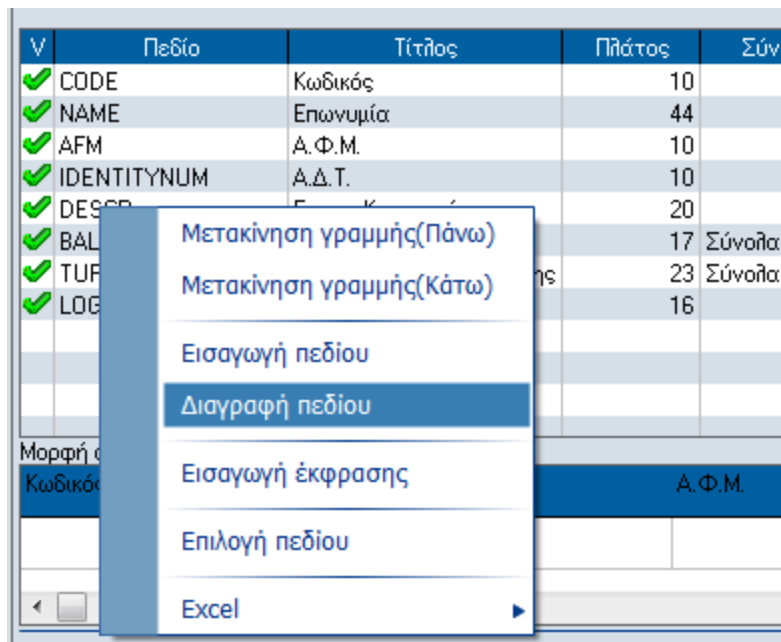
| V | Πεδίο | Τίτλος | Πλάτος | Σύν |
|---|---|---|---|---|
| ✔ | CODE | Κωδικός | 10 | |
| ✔ | NAME | Επωνυμία | 44 | |
| ✔ | AFM | Α.Φ.Μ. | 10 | |
| ✔ | IDENTITYNUM | Α.Δ.Τ. | 10 | |
| ✔ | DESCR | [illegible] | 20 | |
| ✔ | BAL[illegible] | | 17 | Σύνολα |
| ✔ | TUR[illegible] | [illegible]ης | 23 | Σύνολα |
| ✔ | LOG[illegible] | | 16 | |

Μορφή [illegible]

Κωδικός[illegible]

Α.Φ.Μ.

Μετακίνηση γραμμής(Πάνω)
Μετακίνηση γραμμής(Κάτω)
Εισαγωγή πεδίου
Διαγραφή πεδίου
Εισαγωγή έκφρασης
Επιλογή πεδίου
Excel